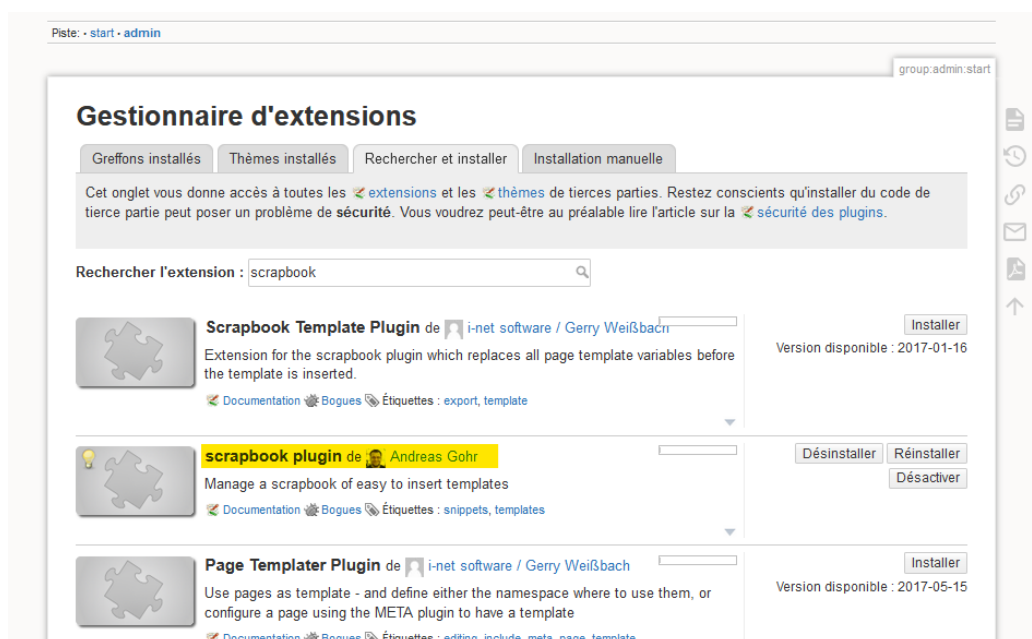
Piste: • start • admin

group:admin:start

Gestionnaire d'extensions

Greffons installés | Thèmes installés | Rechercher et installer | Installation manuelle

Cet onglet vous donne accès à toutes les extensions et les thèmes de tierces parties. Restez conscients qu'installer du code de tierce partie peut poser un problème de sécurité. Vous voudrez peut-être au préalable lire l'article sur la sécurité des plugins.

Rechercher l'extension : scrapbook

Scrapbook Template Plugin de i-net software / Gerry Weißbach

Extension for the scrapbook plugin which replaces all page template variables before the template is inserted.

Documentation Bogues Étiquettes : export, template

Installer
Version disponible : 2017-01-16

scrapbook plugin de Andreas Gohr

Manage a scrapbook of easy to insert templates

Documentation Bogues Étiquettes : snippets, templates

Désinstaller Réinstaller
Désactiver

Page Templater Plugin de i-net software / Gerry Weißbach

Use pages as template - and define either the namespace where to use them, or configure a page using the META plugin to have a template

Documentation Bogues Étiquettes : editing, include, meta, page, template

Installer
Version disponible : 2017-05-15